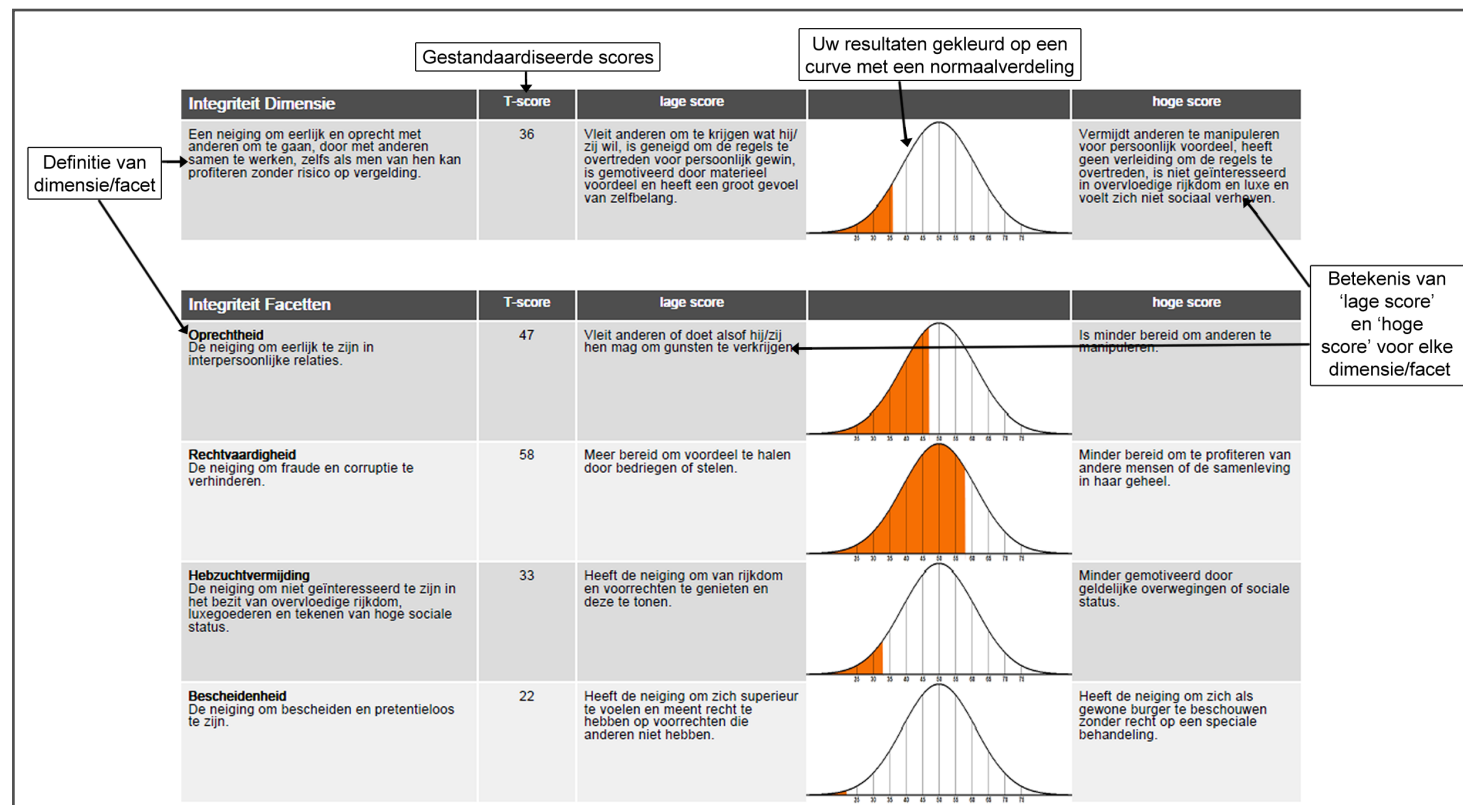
Gestandaardiseerde scores

Uw resultaten gekleurd op een curve met een normaalverdeling

Definitie van dimensie/facet

Betekenis van 'lage score' en 'hoge score' voor elke dimensie/facet

| Integriteit Dimensie | T-score | lage score | | hoge score |
|---|---|---|---|---|
| Een neiging om eerlijk en oprecht met anderen om te gaan, door met anderen samen te werken, zelfs als men van hen kan profiteren zonder risico op vergelding. | 36 | Vleit anderen om te krijgen wat hij/zij wil, is geneigd om de regels te overtreden voor persoonlijk gewin, is gemotiveerd door materieel voordeel en heeft een groot gevoel van zelfbelang. | 25 30 35 40 45 50 55 60 65 70 75 | Vermijdt anderen te manipuleren voor persoonlijk voordeel, heeft geen verleiding om de regels te overtreden, is niet geïnteresseerd in overvloedige rijkdom en luxe en voelt zich niet sociaal verheven. |

| Integriteit Facetten | T-score | lage score | | hoge score |
|---|---|---|---|---|
| **Oprechtheid** De neiging om eerlijk te zijn in interpersoonlijke relaties. | 47 | Vleit anderen of doet alsof hij/zij hen mag om gunsten te verkrijgen. | 25 30 35 40 45 50 55 60 65 70 75 | Is minder bereid om anderen te manipuleren. |
| **Rechtvaardigheid** De neiging om fraude en corruptie te verhinderen. | 58 | Meer bereid om voordeel te halen door bedriegen of stelen. | 25 30 35 40 45 50 55 60 65 70 75 | Minder bereid om te profiteren van andere mensen of de samenleving in haar geheel. |
| **Hebzuchtvermijding** De neiging om niet geïnteresseerd te zijn in het bezit van overvloedige rijkdom, luxegoederen en tekenen van hoge sociale status. | 33 | Heeft de neiging om van rijkdom en voorrechten te genieten en deze te tonen. | 25 30 35 40 45 50 55 60 65 70 75 | Minder gemotiveerd door geldelijke overwegingen of sociale status. |
| **Bescheidenheid** De neiging om bescheiden en pretentieloos te zijn. | 22 | Heeft de neiging om zich superieur te voelen en meent recht te hebben op voorrechten die anderen niet hebben. | 25 30 35 40 45 50 55 60 65 70 75 | Heeft de neiging om zich als gewone burger te beschouwen zonder recht op een speciale behandeling. |